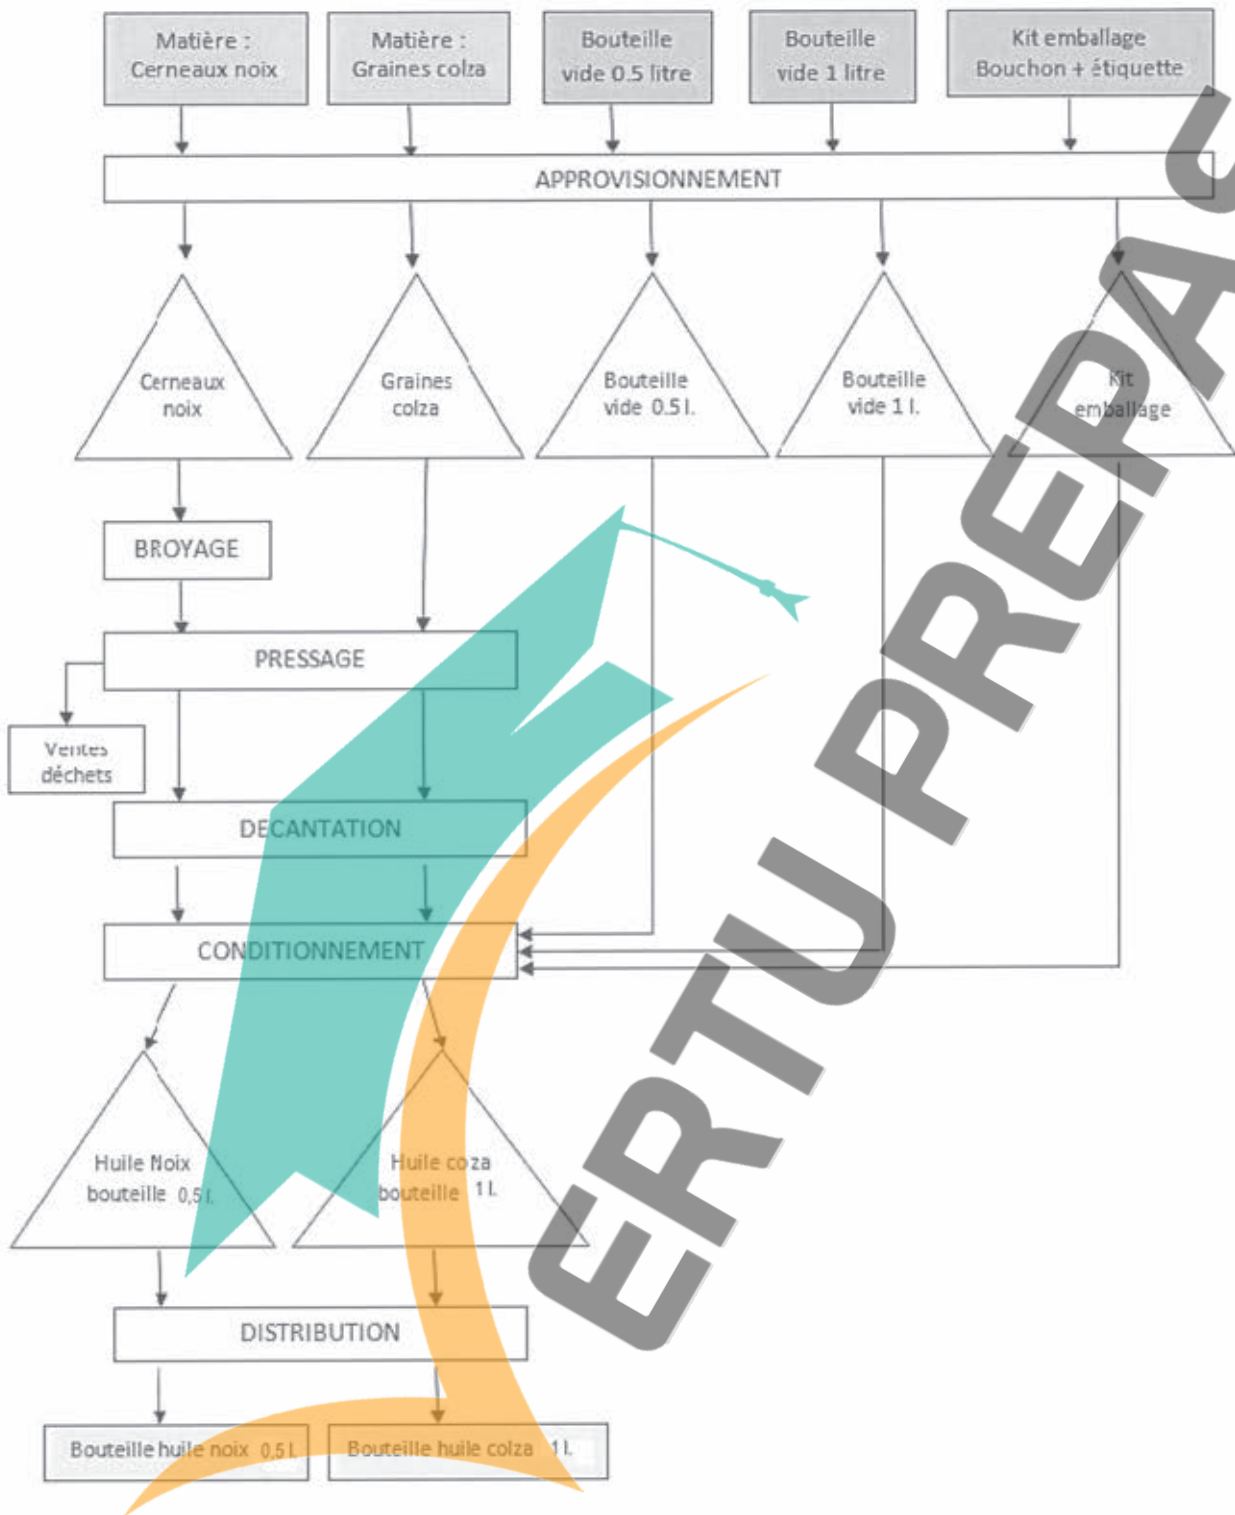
Matière : Cerneaux noix

Matière : Graines colza

Bouteille vide 0.5 litre

Bouteille vide 1 litre

Kit emballage Bouchon + étiquette

APPROVISIONNEMENT

Cerneaux noix

Graines colza

Bouteille vide 0.5 l.

Bouteille vide 1 l.

Kit emballage

BROYAGE

PRESSAGE

Ventes déchets

DECANTATION

CONDITIONNEMENT

Huile Noix bouteille 0,5 l.

Huile colza bouteille 1 l.

DISTRIBUTION

Bouteille huile noix 0,5 l.

Bouteille huile colza 1 l.

ERTU PREPA